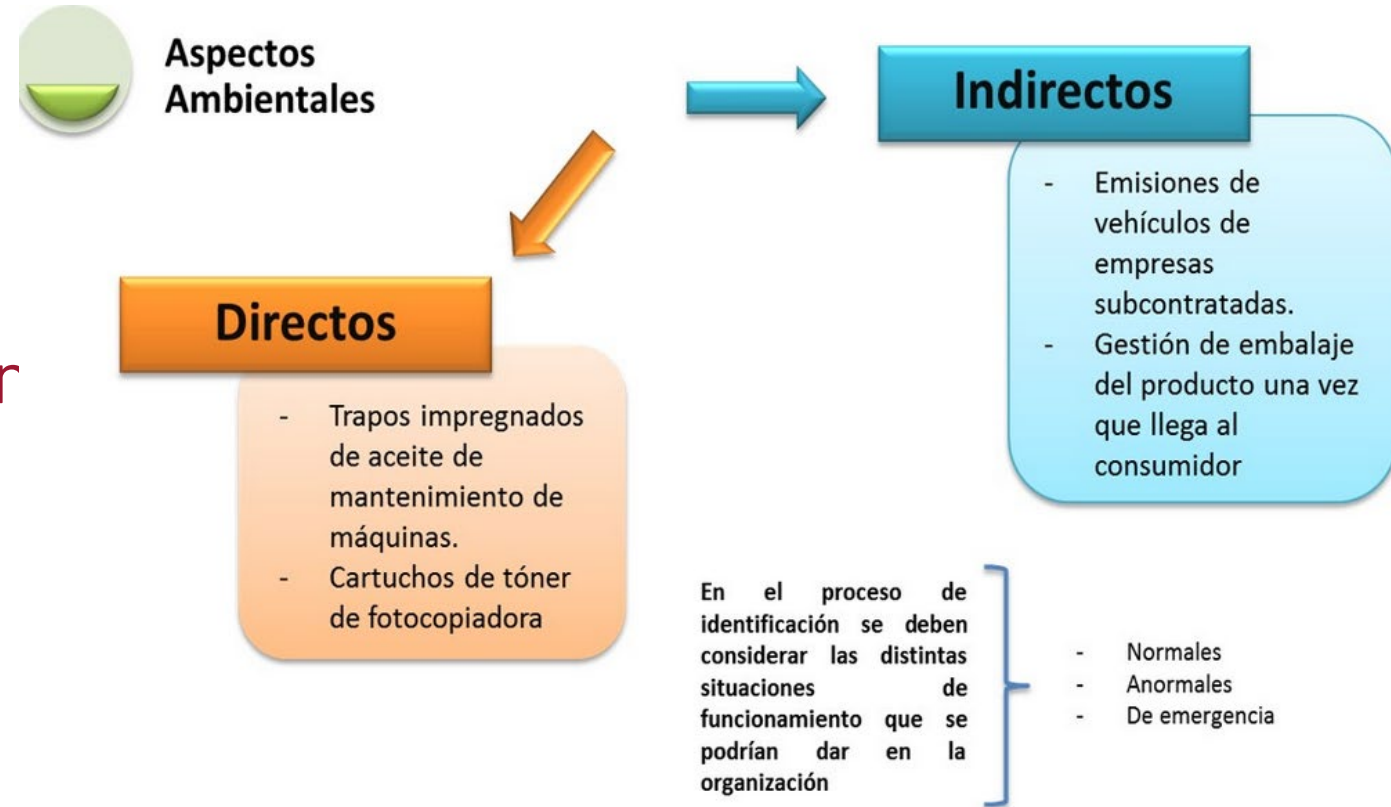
Aspectos Ambientales

Indirectos

- Emisiones de vehículos de empresas subcontratadas.
- Gestión de embalaje del producto una vez que llega al consumidor

Directos

- Trapos impregnados de aceite de mantenimiento de máquinas.
- Cartuchos de tóner de fotocopiadora

r

En el proceso de identificación se deben considerar las distintas situaciones de funcionamiento que se podrían dar en la organización

- Normales
- Anormales
- De emergencia